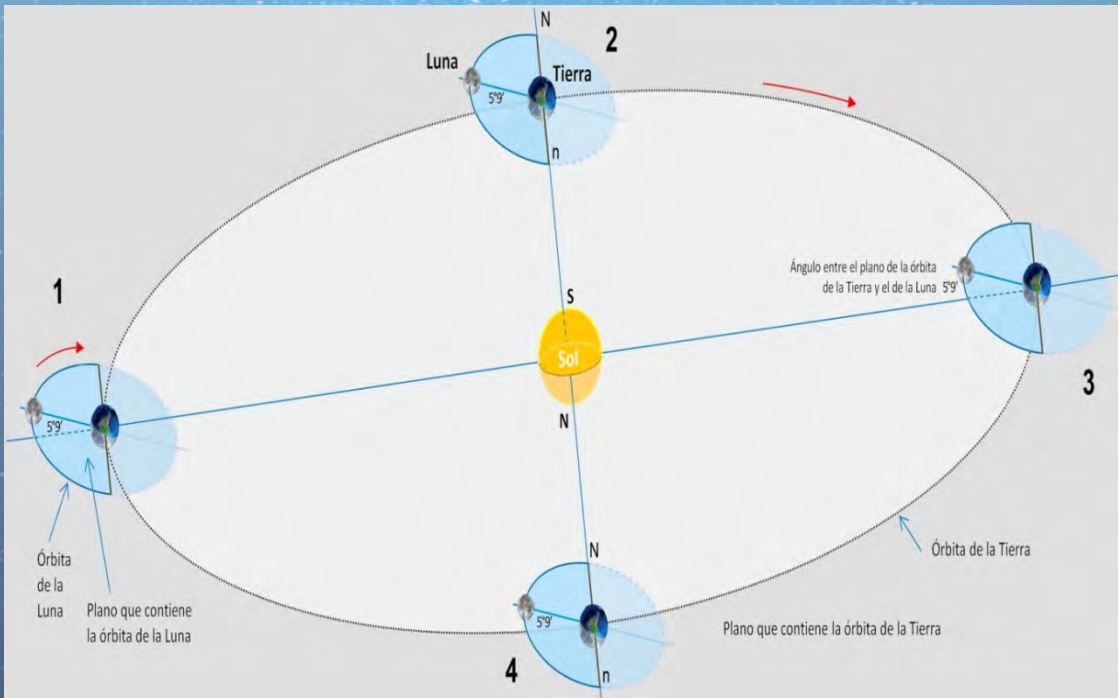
N

2

Luna

Tierra

5°9'

n

1

Ángulo entre el plano de la órbita de la Tierra y el de la Luna 5°9'

S

Sol

3

5°9'

N

Órbita de la Luna

Plano que contiene la órbita de la Luna

N

Órbita de la Tierra

5°9'

Plano que contiene la órbita de la Tierra

4

n